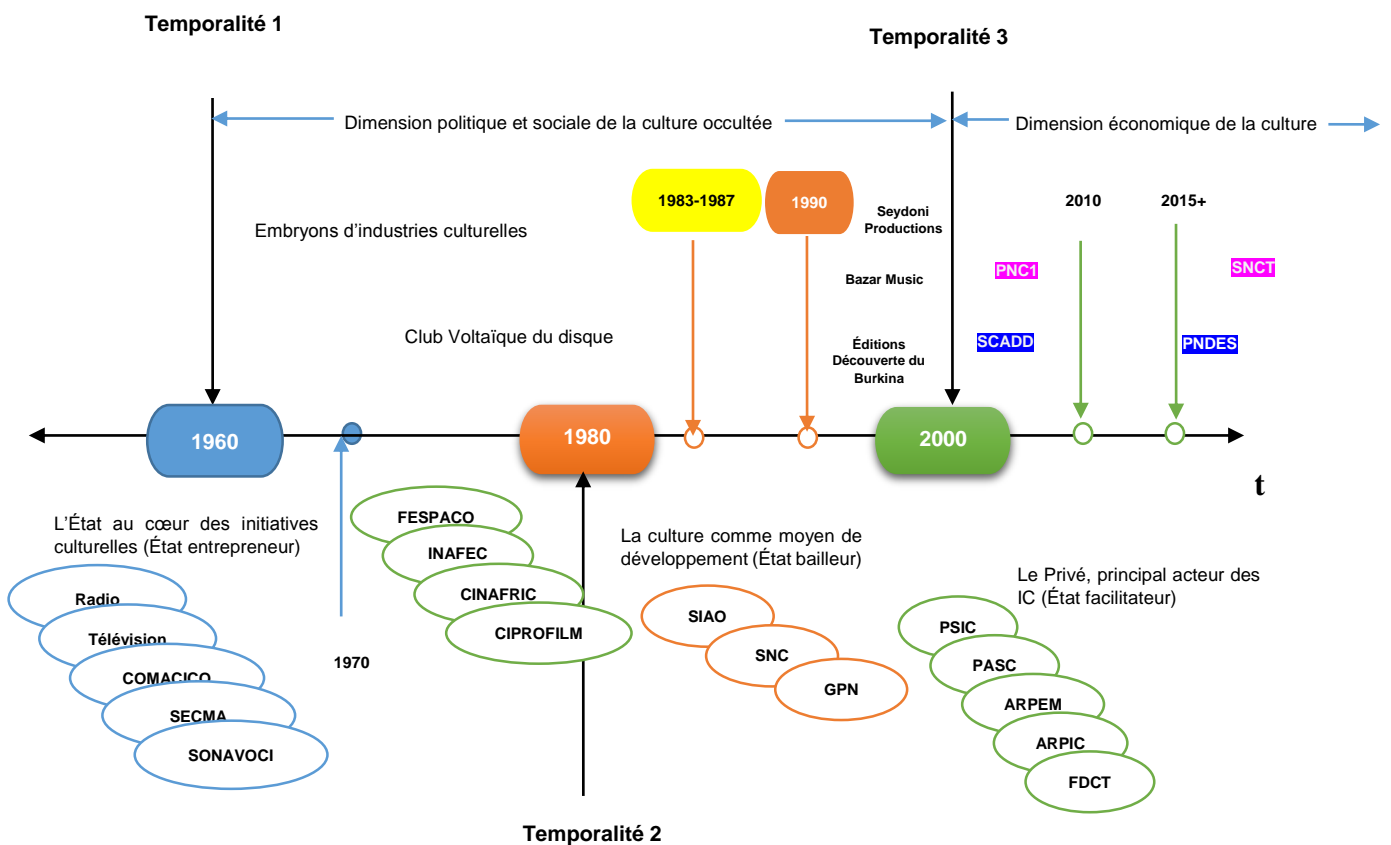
Temporalité 1

Temporalité 3

Dimension politique et sociale de la culture occultée

Dimension économique de la culture

1983-1987

1990

Seydoni Productions

2010

2015+

Embryons d'industries culturelles

Bazar Music

PNC1

SNCT

Club Voltaïque du disque

Éditions Découverte du Burkina

SCADD

PNDES

1960

1980

2000

t

L'État au cœur des initiatives culturelles (État entrepreneur)

Radio

Télévision

COMACICO

SECMA

SONAVOCI

1970

FESPACO

INAFEC

CINAFRIC

CIPROFILM

La culture comme moyen de développement (État bailleur)

SIAO

SNC

GPN

Le Privé, principal acteur des IC (État facilitateur)

PSIC

PASC

ARPEM

ARPIC

FDCT

Temporalité 2